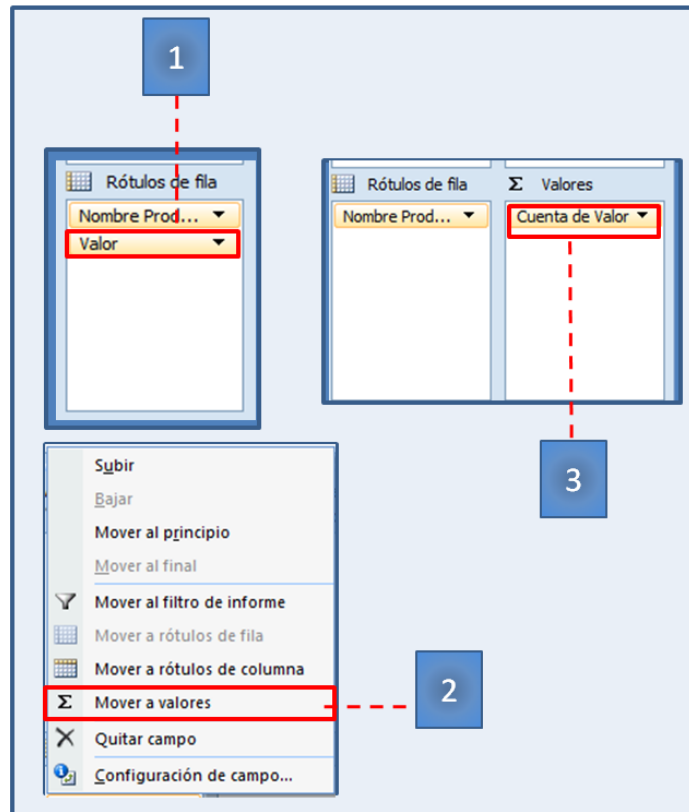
1

Rótulos de fila

Nombre Prod...

Valor

Rótulos de fila

Σ Valores

Nombre Prod...

Cuenta de Valor

Subir

Bajar

Mover al principio

Mover al final

Mover al filtro de informe

Mover a rótulos de fila

Mover a rótulos de columna

Σ Mover a valores

Quitar campo

Configuración de campo...

2

3